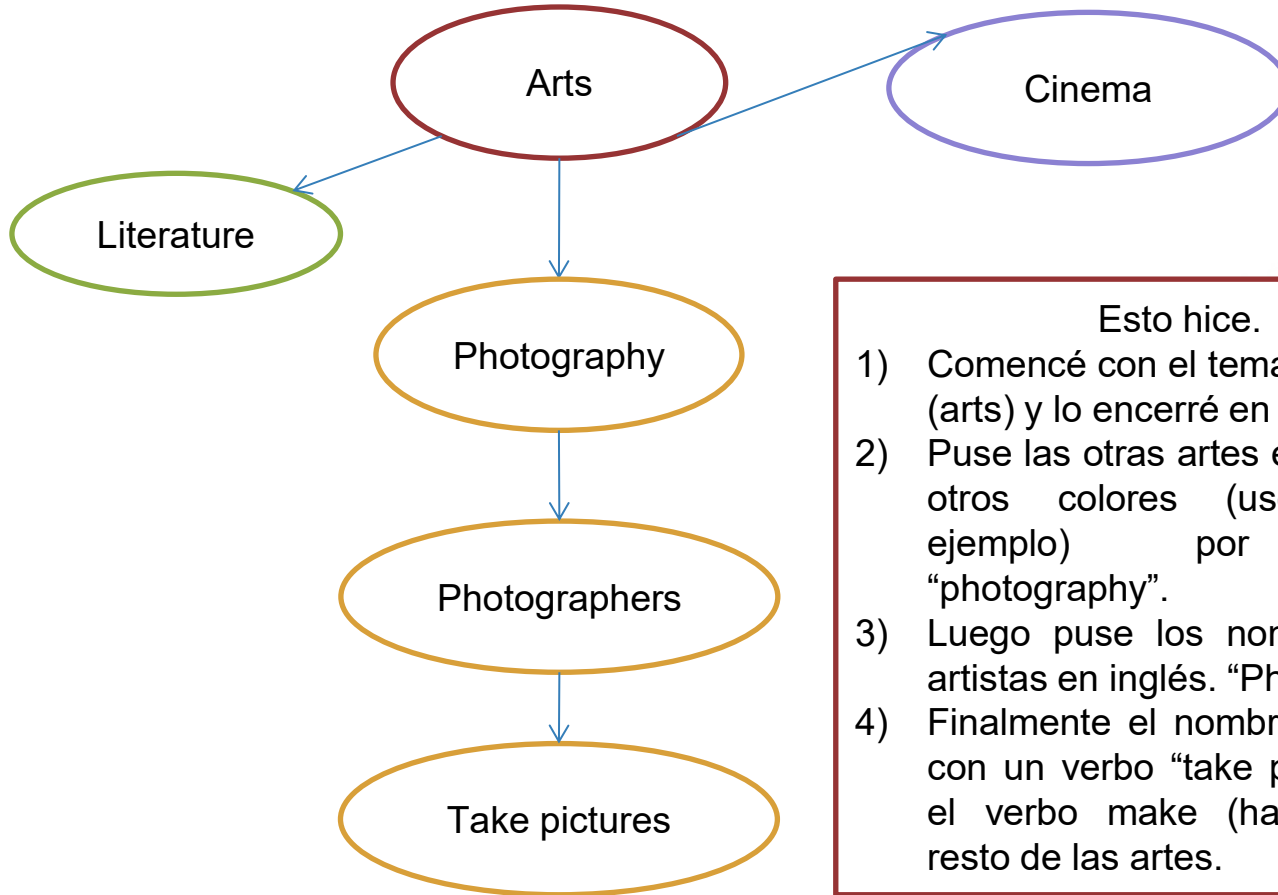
Arts

Cinema

Literature

Photography

Photographers

Take pictures

Esto hice.

1) Comencé con el tema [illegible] (arts) y lo encerré en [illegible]

2) Puse las otras artes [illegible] otros colores (us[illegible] ejemplo) por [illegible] “photography”.

3) Luego puse los nom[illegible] artistas en inglés. “Ph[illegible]

4) Finalmente el nombr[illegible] con un verbo “take p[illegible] el verbo make (ha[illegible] resto de las artes.